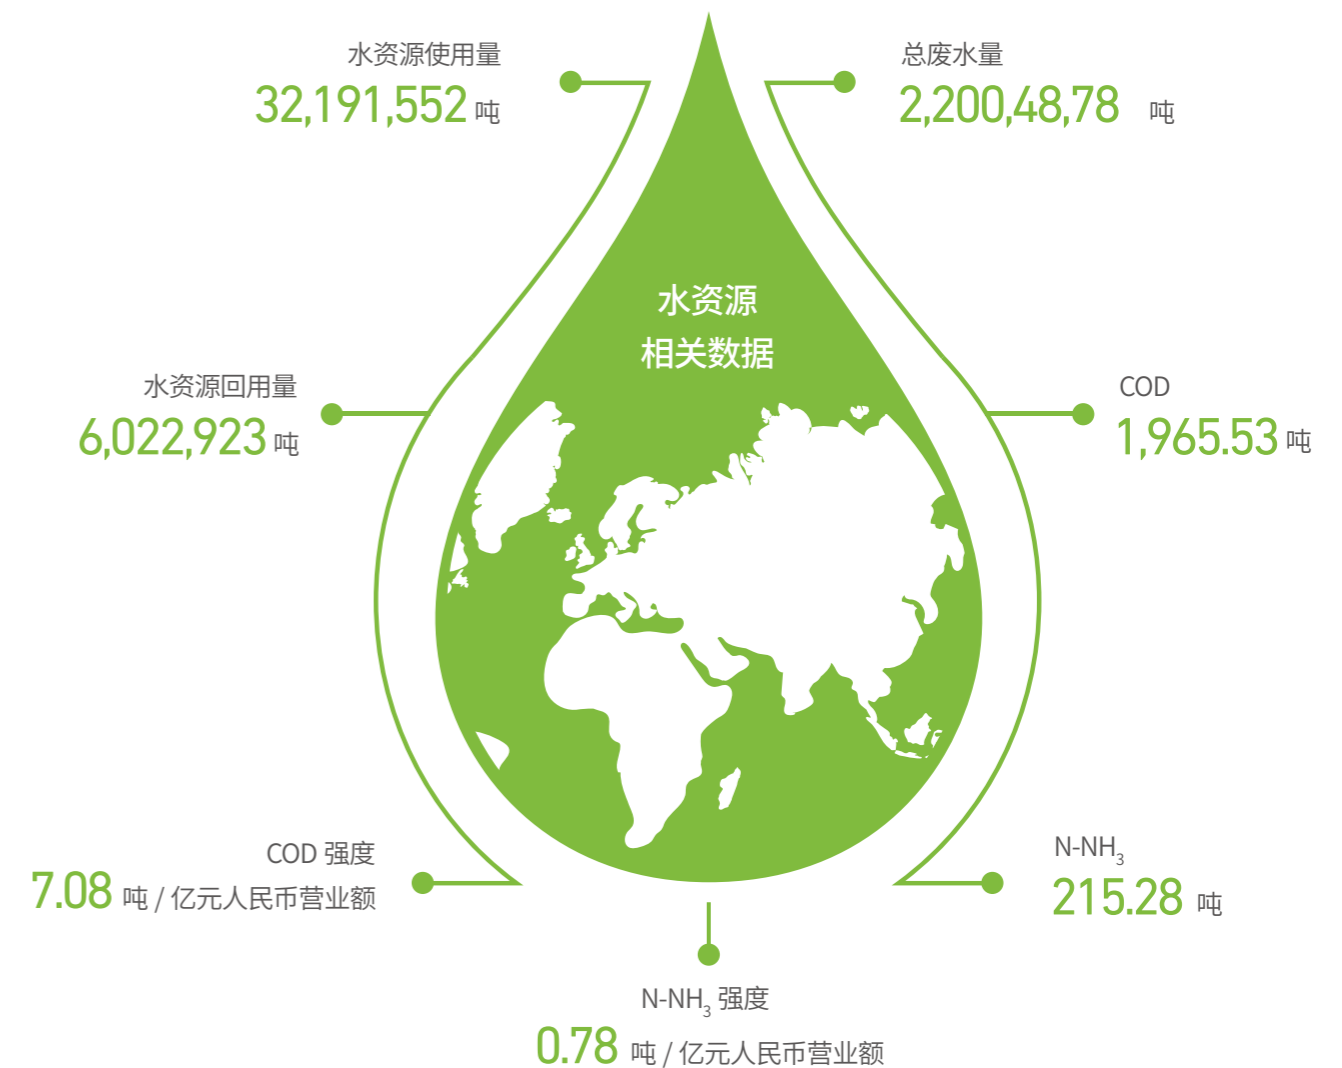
水资源使用量
32,191,552 吨

总废水量
2,200,48,78 吨

水资源
相关数据

水资源回用量
6,022,923 吨

COD
1,965.53 吨

COD 强度
7.08 吨 / 亿元人民币营业额

N-NH$_3$
215.28 吨

N-NH$_3$ 强度
0.78 吨 / 亿元人民币营业额